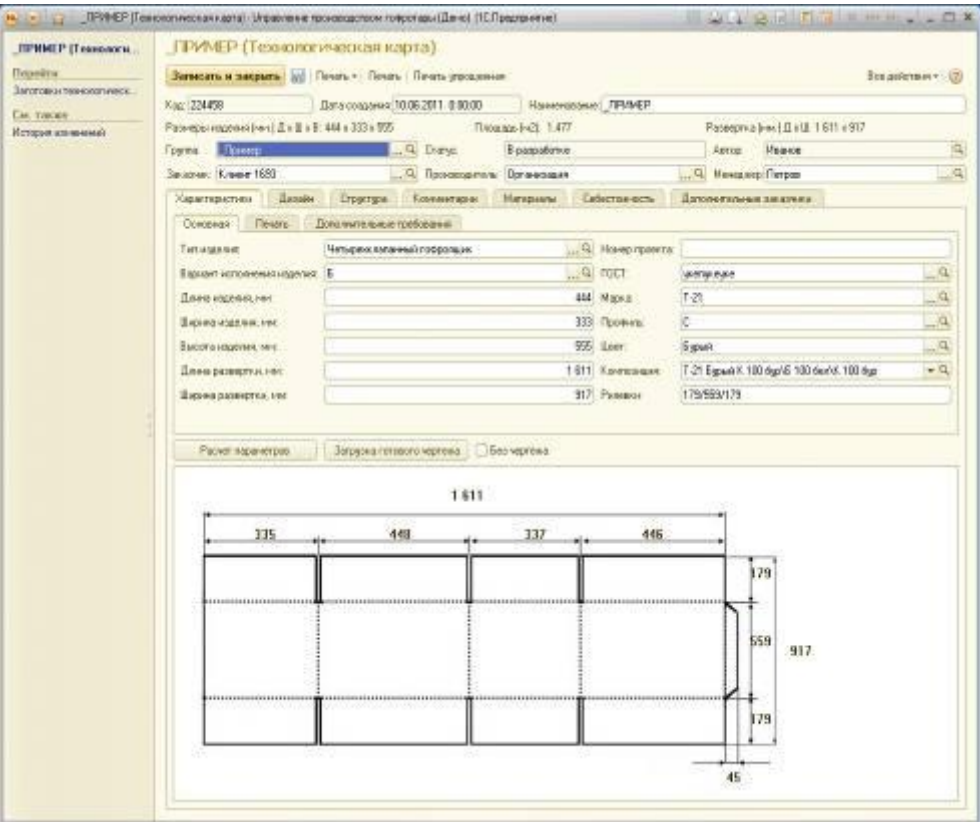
_ПРИМЕР (Технологическая карта): Управление производством гофротары (Демо) (1С:Предприятие)

_ПРИМЕР (Технологи...
Перейти
Заготовки технологическ...
См. также
История изменений

_ПРИМЕР (Технологическая карта)

Записать и закрыть | Печать | Печать | Печать упрощенная | Все действия

Код: 224458 | Дата создания: 10.06.2011 0:00:00 | Наименование: _ПРИМЕР
Размеры изделия (мм): Д x Ш x В: 444 x 333 x 555 | Площадь (м2): 1.477 | Развертка (мм): Д x Ш: 1 611 x 917
Группа: Пример | Статус: В разработке | Автор: Иванов
Заказчик: Клиент 1680 | Производитель: Организация | Менеджер: Петров

Характеристики | Дизайн | Структура | Комментарии | Материалы | Себестоимость | Дополнительные заказчика

Основная | Печать | Дополнительные требования

| | | | |
|---|---|---|---|
| Тип изделия: | Четырехклапанный гофроящик | Номер проекта: | |
| Вариант исполнения изделия: | Б | ГОСТ: | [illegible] |
| Длина изделия, мм: | 444 | Марка: | Т-21 |
| Ширина изделия, мм: | 333 | Профиль: | С |
| Высота изделия, мм: | 555 | Цвет: | Бурый |
| Длина развертки, мм: | 1 611 | Композиция: | Т-21 Бурый К 100 бур\Б 100 бел\К 100 бур |
| Ширина развертки, мм: | 917 | Рилевки: | 179/559/179 |

Расчет параметров | Загрузка готового чертежа | Без чертежа

1 611
335 | 448 | 337 | 446
179
559
179
917
45